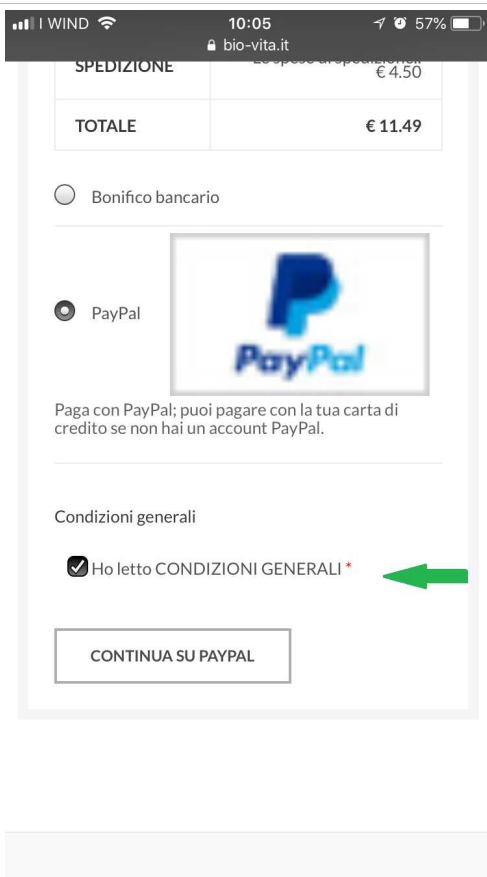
I WIND 10:05 57%
bio-vita.it

| SPEDIZIONE | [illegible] € 4.50 |
|---|---|
| TOTALE | € 11.49 |

Bonifico bancario

PayPal

PayPal

Paga con PayPal; puoi pagare con la tua carta di credito se non hai un account PayPal.

Condizioni generali

Ho letto CONDIZIONI GENERALI *

CONTINUA SU PAYPAL